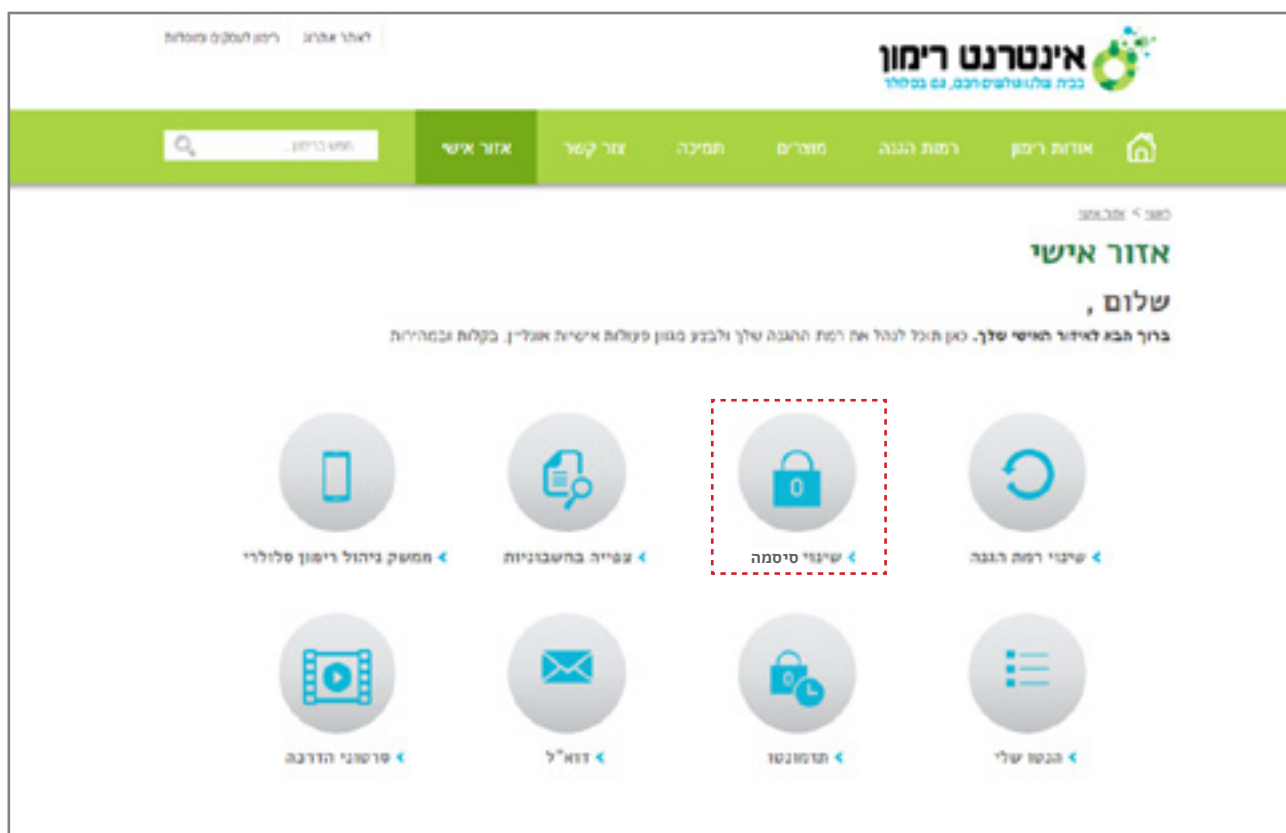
אינטרנט רימון
בבית שלו ושלום הכם, גם בסלולר

לאתר אחרונ רימון לעסקים ומוסדות

אודות רימון רמות הגנה מוצרים תמיכה צור קשר אזור אישי
חפש ברימון

ראשי > אזור אישי

אזור אישי

שלום ,

ברוך הבא לאזור האישי שלך. כאן תוכל לנהל את רמת ההגנה שלך ולבצע מגוון פעולות אישיות און-ליין, בקלות ובמהירות

> שינוי רמת הגנה
> שינוי סיסמה
> צפייה בחשבוניות
> ממשק ניהול רימון סלולרי

> הנקש שלי
> תזמונטו
> דוא"ל
> סרטוני הדרכה